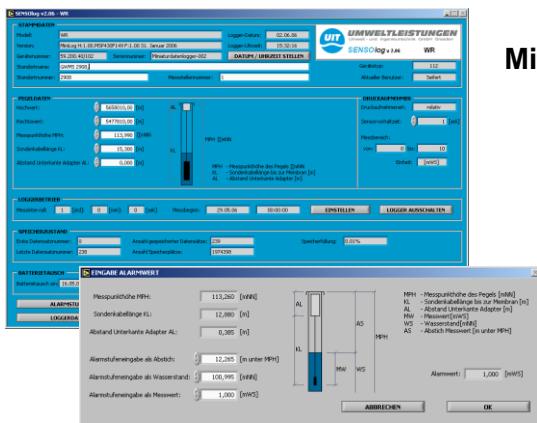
SENSOlog v2.06 - WR

STAMMDATEN
Modell: WR
Version: Minilog H 1.00 MSP430F149 P 1.00 01. Januar 2006
Gerätenummer: 59.200.402102
Seriennummer: Pflmatundatenlogger-002
Standortname: GWMS 2900
Standortnummer: 2900
Logger-Datum: 02.06.06
Logger-Uhrzeit: 15:32:16
DATUM / UHRZEIT STELLEN
Messstellenummer:

UIT UMWELTLEISTUNGEN
SENSOlog v 2.06
WR
Gerätetyp: 112
Aktueller Benutzer: Seifert

Mi

PEGELDATEN
Hochwert: 5650000,00 [m]
Rechtswert: 5477000,00 [m]
Messpunkthöhe MPH: 113,260 [mNN]
Sondenkabellänge KL: 15,300 [m]
Abstand Unterkante Adapter AL: 0,000 [m]
AL
KL
MPH
MPH - Messpunkthöhe des Pegels [mNN]
KL - Sondenkabellänge bis zur Membran [m]
AL - Abstand Unterkante Adapter [m]

DRUCKAUFNEHMER
Druckaufnehmerart: relativ
Sensorschaltzeit: 1 [sek]
Messbereich:
von: 0 bis 10
Einheit: [mWS]

LOGGERBETRIEB
Messintervall: 1 [std] 0 [min] 0 [sek]
Messbeginn: 29.05.06 00:00:00
EINSTELLEN
LOGGER AUSSCHALTEN

SPEICHERZUSTAND
Erste Datensatznummer: 0
Letzte Datensatznummer: 238
Anzahl gespeicherter Datensätze: 239
Anzahl Speicherplätze: 1974398
Speicherfüllung: 0.01%

BATTERIETAUSCH
Batterietausch am: 16.05.0
ALARMSTU
LOGGERDA

EINGABE ALARMWERT
Messpunkthöhe MPH: 113,260 [mNN]
Sondenkabellänge KL: 12,880 [m]
Abstand Unterkante Adapter AL: 0,385 [m]
Alarmstufeneingabe als Abstich: 12,265 [m unter MPH]
Alarmstufeneingabe als Wasserstand: 100,995 [mNN]
Alarmstufeneingabe als Messwert: 1,000 [mWS]
AL
KL
AS
MPH
MW
WS
MPH - Messpunkthöhe des Pegels [mNN]
KL - Sondenkabellänge bis zur Membran [m]
AL - Abstand Unterkante Adapter [m]
MW - Messwert [mWS]
WS - Wasserstand [mNN]
AS - Abstich Messwert [m unter MPH]
Alarmwert: 1,000 [mWS]
ABBRECHEN
OK